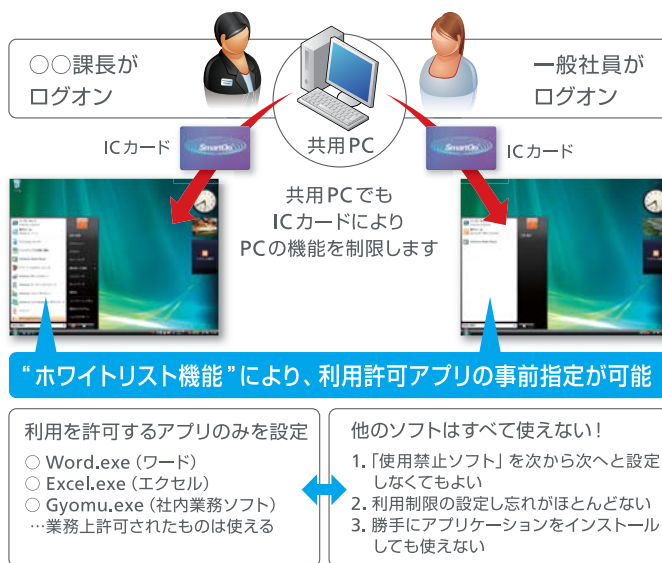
○○課長が
ログオン

共用PC

一般社員が
ログオン

ICカード

SmartOn

SmartOn

ICカード

共用PCでも
ICカードにより
PCの機能を制限します

“ホワイトリスト機能”により、利用許可アプリの事前指定が可能

利用を許可するアプリのみを設定
○ Word.exe（ワード）
○ Excel.exe（エクセル）
○ Gyomu.exe（社内業務ソフト）
…業務上許可されたものは使える

他のソフトはすべて使えない！
1.「使用禁止ソフト」を次から次へと設定しなくてもよい
2. 利用制限の設定し忘れがほとんどない
3. 勝手にアプリケーションをインストールしても使えない